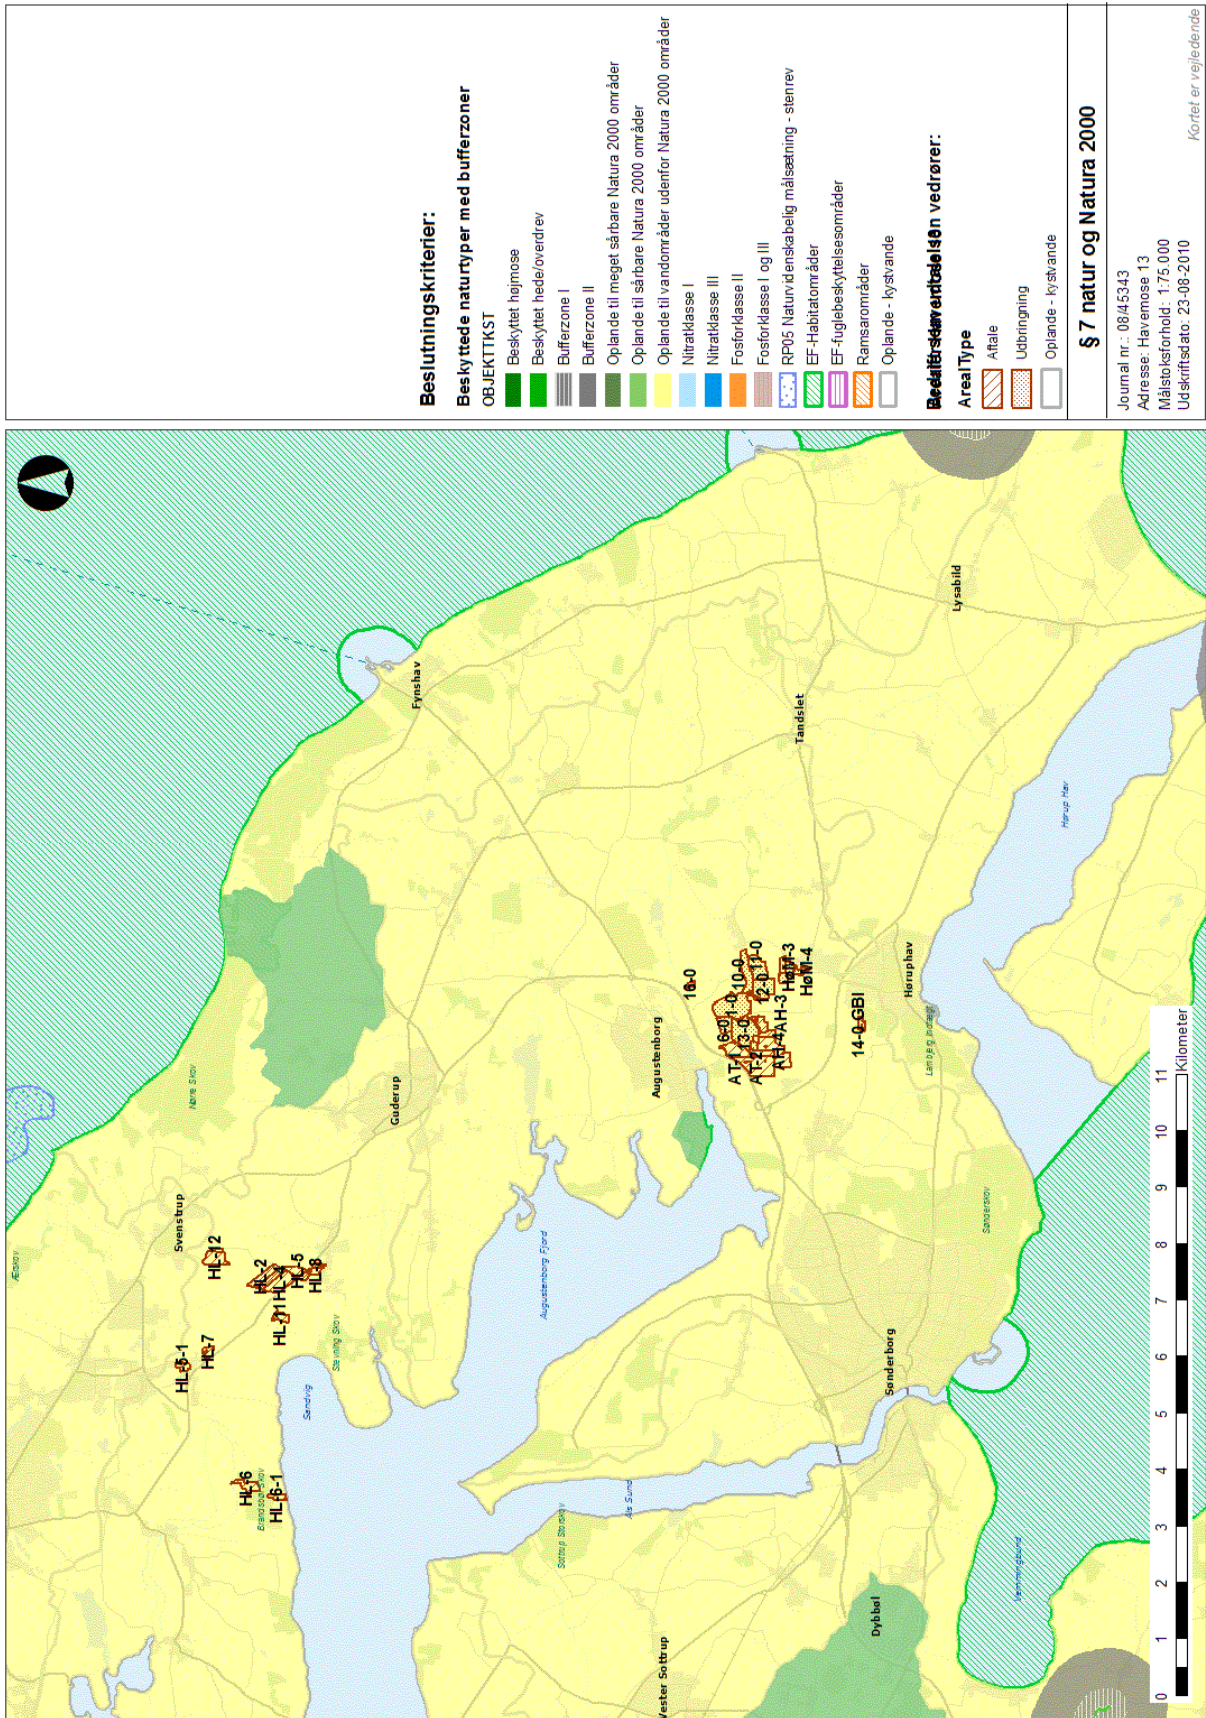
Beslutningskriterier:
Beskyttede naturtyper med bufferzoner
OBJEKTTKST
Beskyttet højmose
Beskyttet hede/overdrev
Bufferzone I
Bufferzone II
Oplande til meget sårbare Natura 2000 områder
Oplande til sårbare Natura 2000 områder
Oplande til vandområder udenfor Natura 2000 områder
Nitratklasse I
Nitratklasse III
Fosforklasse II
Fosforklasse I og III
RP05 Naturvidenskabelig målsætning - stenrev
EF-Habitatområder
EF-fuglebeskyttelsesområder
Ramsarområder
Oplande - kystvande

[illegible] vedrører:
Areal Type
Aftale
Udbringning
Oplande - kystvande

§ 7 natur og Natura 2000
Journal nr.: 08/45343
Adresse: Havemose 13
Målstoksforhold: 1:75.000
Udskriftsdato: 23-08-2010
Kortet er vejledende

Fynshav
Tandslet
Lysabild
Guderup
Augustenborg
Hørup Hav
Hørupha v
Svenstrup
Nørre Skov
Augustenborg Fjord
Als Sund
Sandvig
Sønderborg
Sandersvig
Dybbøl
Vester Sottrup
Sottrup Storskov
Vemmingbund
Lambjerg Bøge
Stevning Skov
Brandsbøl Skov
Æleskov
HL-12
HL-2
HL-11
HL-4
HL-5
HL-8
HL-7
HL-6-1
HL-6
HL-16-1
16-0
10-0
11-0
12-0
13-0
AT-1
AT-2
AH-3
AH-4
HøM-3
HøM-4
6-0
1-0
14-0-GBI
0 1 2 3 4 5 6 7 8 9 10 11
Kilometer